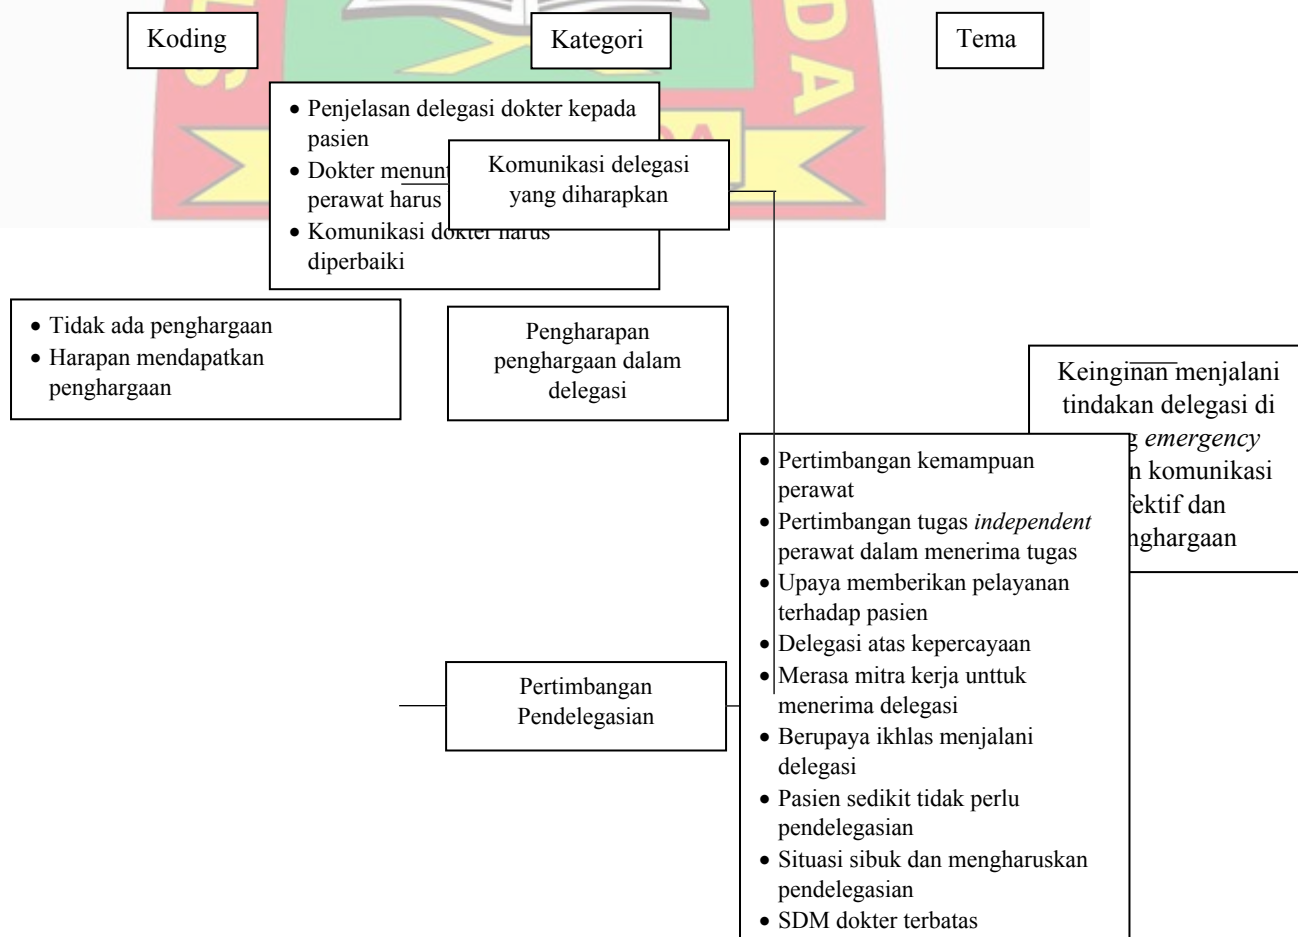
Koding

Kategori

Tema

- Penjelasan delegasi dokter kepada pasien
- Dokter menunt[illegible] perawat harus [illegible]
- Komunikasi dokter harus diperbaiki

Komunikasi delegasi yang diharapkan

- Tidak ada penghargaan
- Harapan mendapatkan penghargaan

Pengharapan penghargaan dalam delegasi

Keinginan menjalani tindakan delegasi di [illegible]g *emergency* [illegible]n komunikasi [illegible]fektif dan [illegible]nghargaan

- Pertimbangan kemampuan perawat
- Pertimbangan tugas *independent* perawat dalam menerima tugas
- Upaya memberikan pelayanan terhadap pasien
- Delegasi atas kepercayaan
- Merasa mitra kerja unttuk menerima delegasi
- Berupaya ikhlas menjalani delegasi
- Pasien sedikit tidak perlu pendelegasian
- Situasi sibuk dan mengharuskan pendelegasian
- SDM dokter terbatas

Pertimbangan Pendelegasian